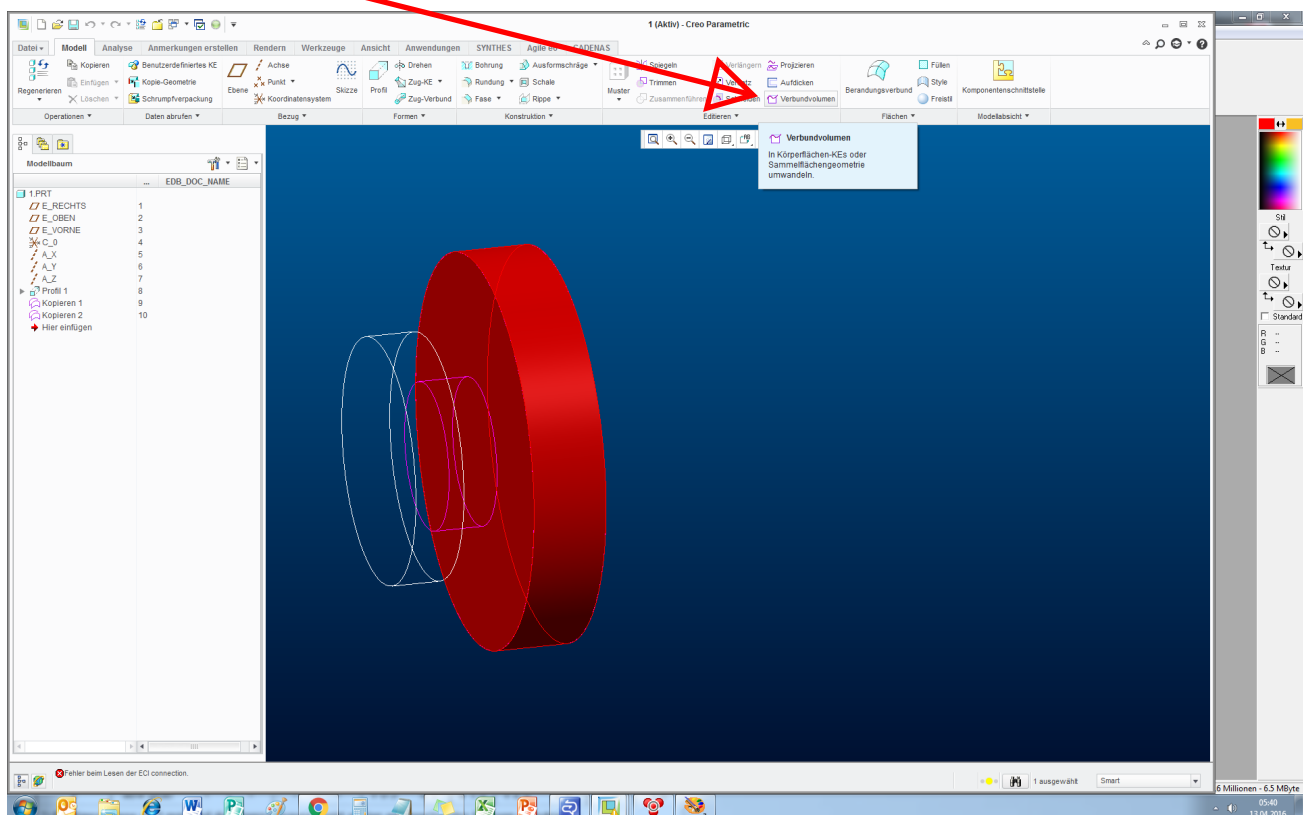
1 (Aktiv) - Creo Parametric

Datei ▾ Modell Analyse Anmerkungen erstellen Rendern Werkzeuge Ansicht Anwendungen SYNTHES Agile e6 CADENAS

Regenerieren
Kopieren
Einfügen ▾
Löschen ▾
Benutzerdefiniertes KE
Kopie-Geometrie
Schrumpfverpackung
Ebene
Achse
Punkt ▾
Koordinatensystem
Skizze
Profil
Drehen
Zug-KE ▾
Zug-Verbund
Bohrung
Rundung ▾
Fase ▾
Ausformschräge ▾
Schale
Rippe ▾
Muster
Spiegeln
Trimmen
Zusammenführen
Verlängern
Versatz
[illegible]
Projizieren
Aufdicken
Verbundvolumen
Berandungsverbund
Füllen
Style
Freistil
Komponentenschnittstelle

Operationen ▾ Daten abrufen ▾ Bezug ▾ Formen ▾ Konstruktion ▾ Editieren ▾ Flächen ▾ Modellabsicht ▾

Verbundvolumen
In Körperflächen-KEs oder Sammelflächengeometrie umwandeln.

Modellbaum
... EDB_DOC_NAME
1.PRT
E_RECHTS 1
E_OBEN 2
E_VORNE 3
C_0 4
A_X 5
A_Y 6
A_Z 7
Profil 1 8
Kopieren 1 9
Kopieren 2 10
Hier einfügen

Stil
Textur
Standard
R --
G --
B --

Fehler beim Lesen der ECI connection.
1 ausgewählt
Smart
6 Millionen - 6.5 MByte
05:40
13.04.2016